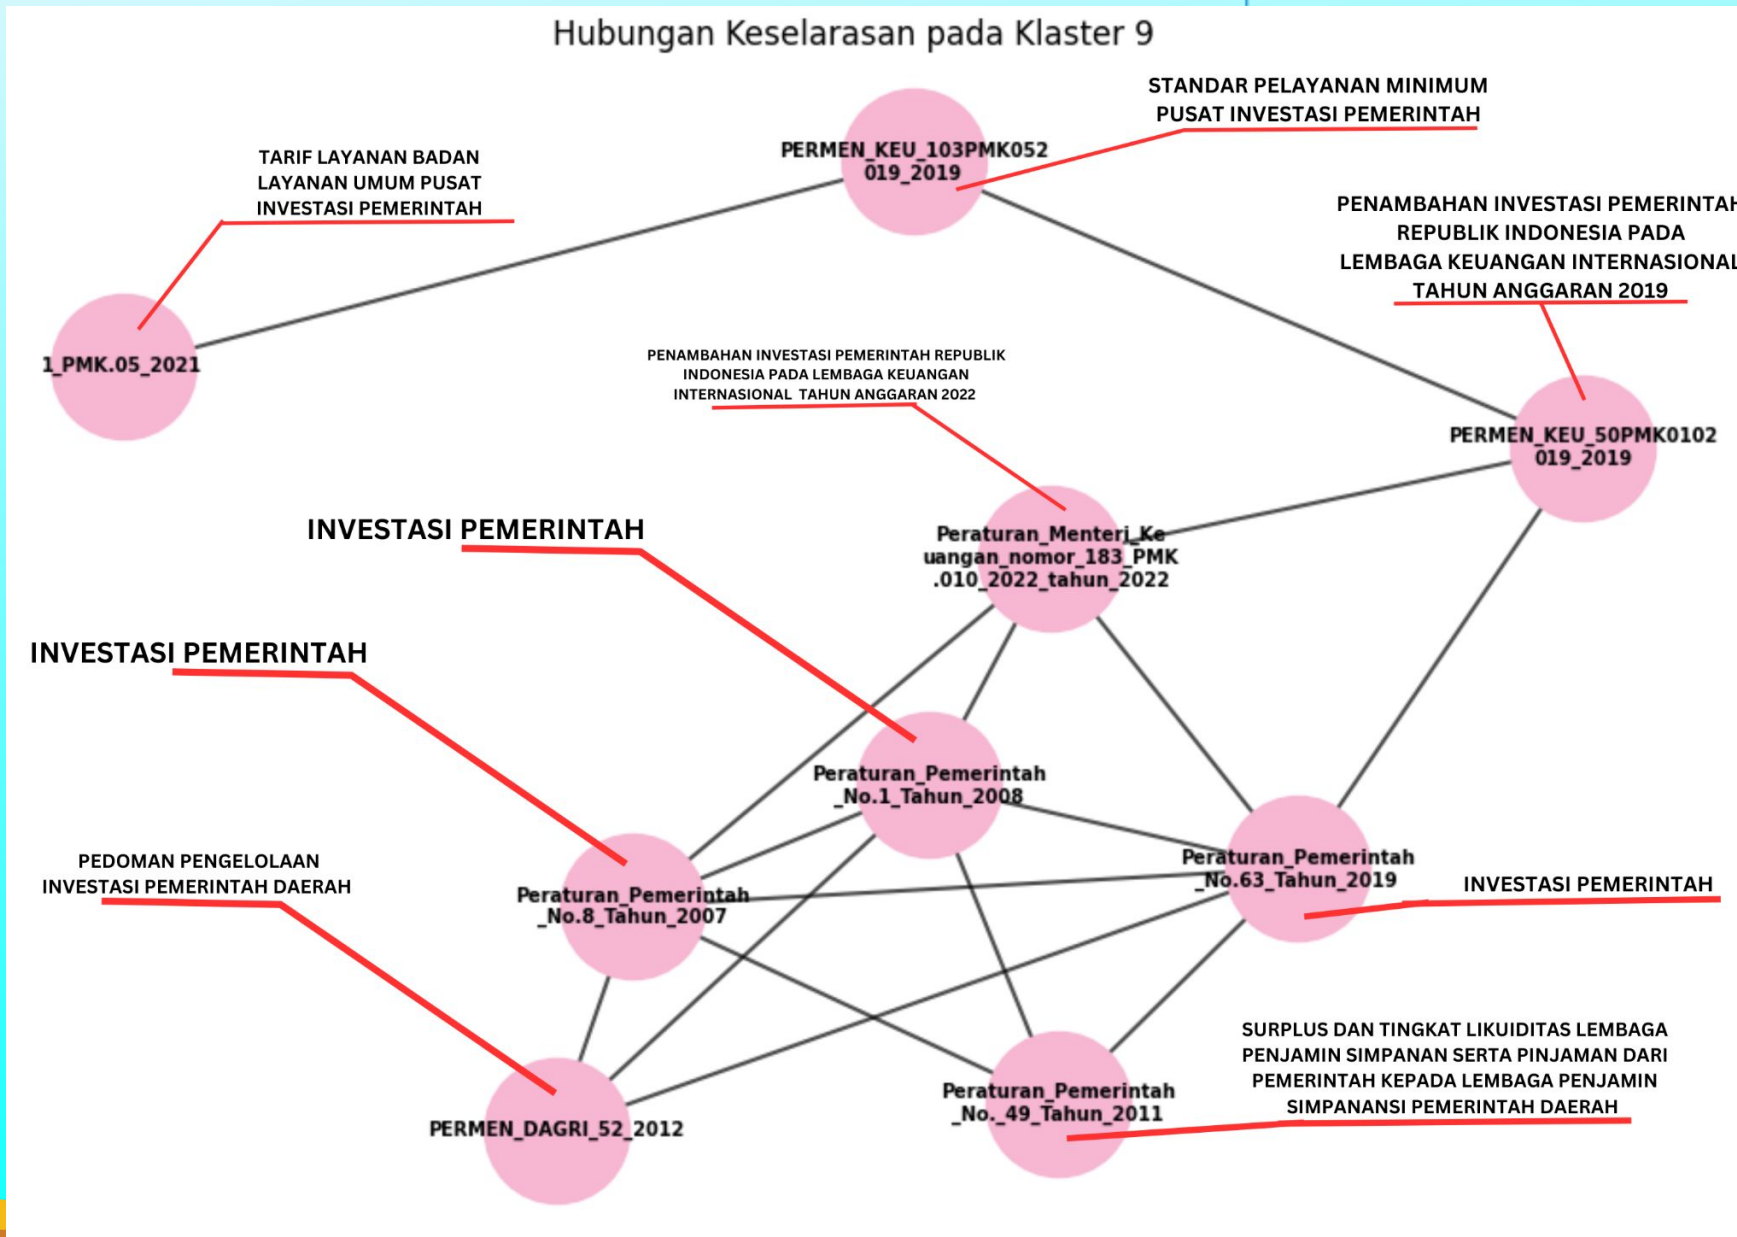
Hubungan Keselarasan pada Klaster 9

STANDAR PELAYANAN MINIMUM PUSAT INVESTASI PEMERINTAH

PERMEN_KEU_103PMK052 019_2019

TARIF LAYANAN BADAN LAYANAN UMUM PUSAT INVESTASI PEMERINTAH

PENAMBAHAN INVESTASI PEMERINTAH REPUBLIK INDONESIA PADA LEMBAGA KEUANGAN INTERNASIONAL TAHUN ANGGARAN 2019

1_PMK.05_2021

PENAMBAHAN INVESTASI PEMERINTAH REPUBLIK INDONESIA PADA LEMBAGA KEUANGAN INTERNASIONAL TAHUN ANGGARAN 2022

PERMEN_KEU_50PMK0102 019_2019

INVESTASI PEMERINTAH

Peraturan_Menteri_Keuangan_nomor_183_PMK .010_2022_tahun_2022

INVESTASI PEMERINTAH

Peraturan_Pemerintah _No.1_Tahun_2008

PEDOMAN PENGELOLAAN INVESTASI PEMERINTAH DAERAH

Peraturan_Pemerintah _No.63_Tahun_2019

INVESTASI PEMERINTAH

Peraturan_Pemerintah _No.8_Tahun_2007

SURPLUS DAN TINGKAT LIKUIDITAS LEMBAGA PENJAMIN SIMPANAN SERTA PINJAMAN DARI PEMERINTAH KEPADA LEMBAGA PENJAMIN SIMPANANSI PEMERINTAH DAERAH

Peraturan_Pemerintah _No._49_Tahun_2011

PERMEN_DAGRI_52_2012